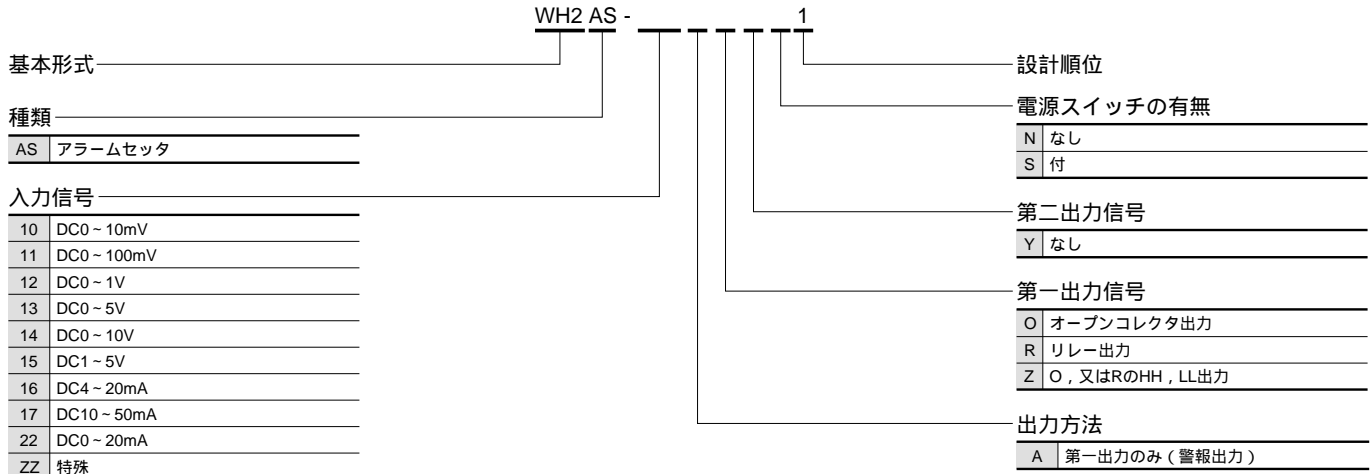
WH2 AS - _ _ _ _ _ 1

基本形式

種類

| AS | アラームセッタ |
|---|---|

入力信号

| 10 | DC0 ~ 10mV |
|---|---|
| 11 | DC0 ~ 100mV |
| 12 | DC0 ~ 1V |
| 13 | DC0 ~ 5V |
| 14 | DC0 ~ 10V |
| 15 | DC1 ~ 5V |
| 16 | DC4 ~ 20mA |
| 17 | DC10 ~ 50mA |
| 22 | DC0 ~ 20mA |
| ZZ | 特殊 |

設計順位

電源スイッチの有無

| N | なし |
|---|---|
| S | 付 |

第二出力信号

| Y | なし |
|---|---|

第一出力信号

| O | オープンコレクタ出力 |
|---|---|
| R | リレー出力 |
| Z | O，又はRのHH，LL出力 |

出力方法

| A | 第一出力のみ（警報出力） |
|---|---|